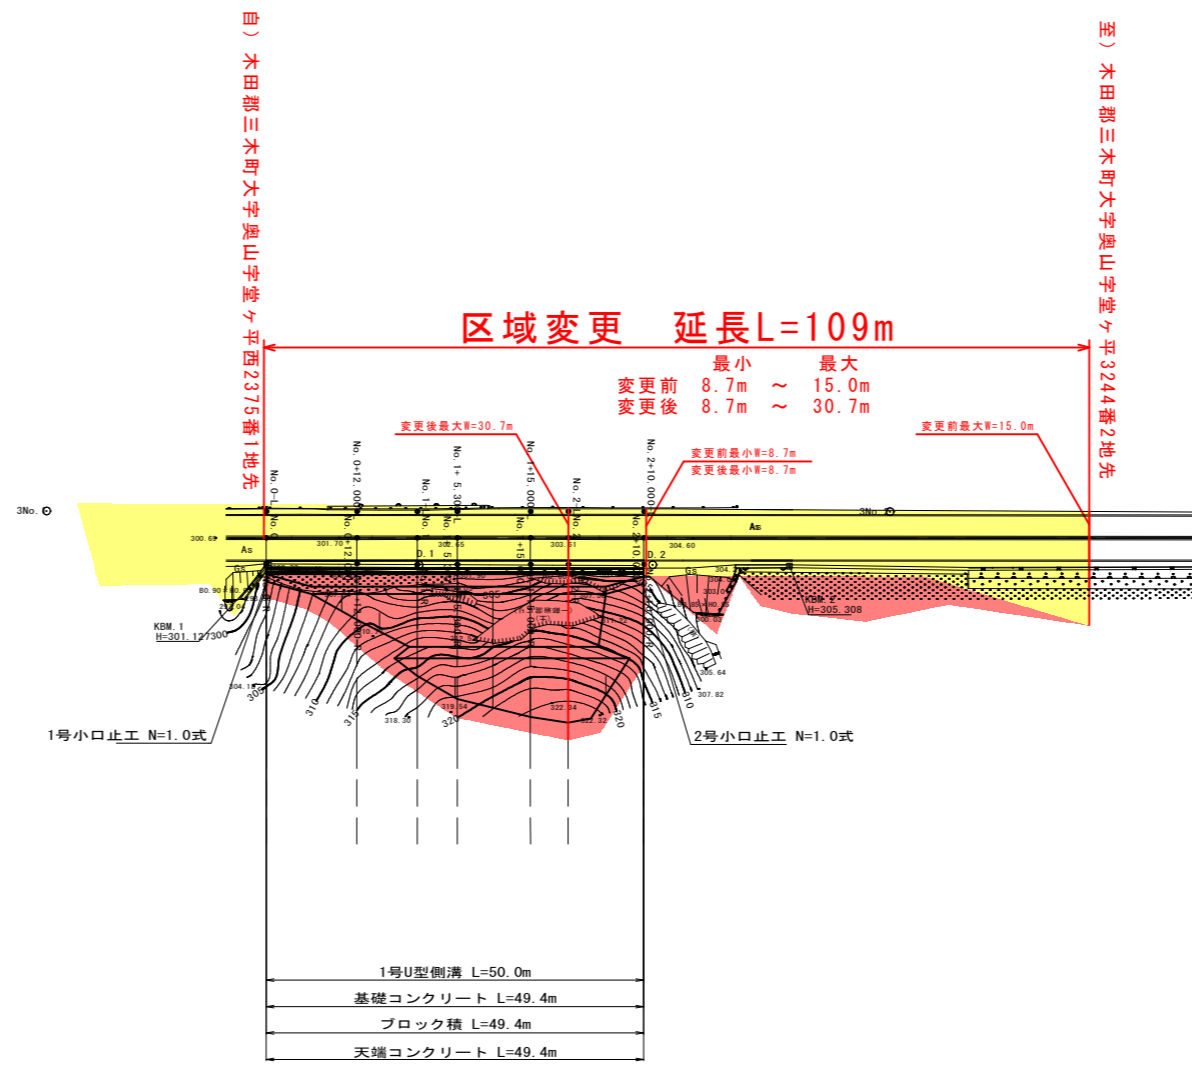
自）木田郡三木町大字奥山字堂ヶ平西2375番1地先

至）木田郡三木町大字奥山字堂ヶ平3244番2地先

区域変更　延長L=109m

|  | 最小 |  | 最大 |
|---|---|---|---|
| 変更前 | 8.7m | ～ | 15.0m |
| 変更後 | 8.7m | ～ | 30.7m |

変更後最大W=30.7m

変更前最小W=8.7m
変更後最小W=8.7m

変更前最大W=15.0m

No.0+12.000
No.1+5.300
No.1+15.000
No.2+10.000
No.0
No.1
No.2

3No.
3No.
As
As
Gs
Gs
300.69
301.70
302.45
303.51
304.60
D.1
D.2
KBM.1
H=301.127300
KBM.2
H=305.308
305
310
315
320
318.30
319.04
322.34
305.64
307.82
304.18

1号小口止工　N=1.0式

2号小口止工　N=1.0式

1号U型側溝　L=50.0m
基礎コンクリート　L=49.4m
ブロック積　L=49.4m
天端コンクリート　L=49.4m